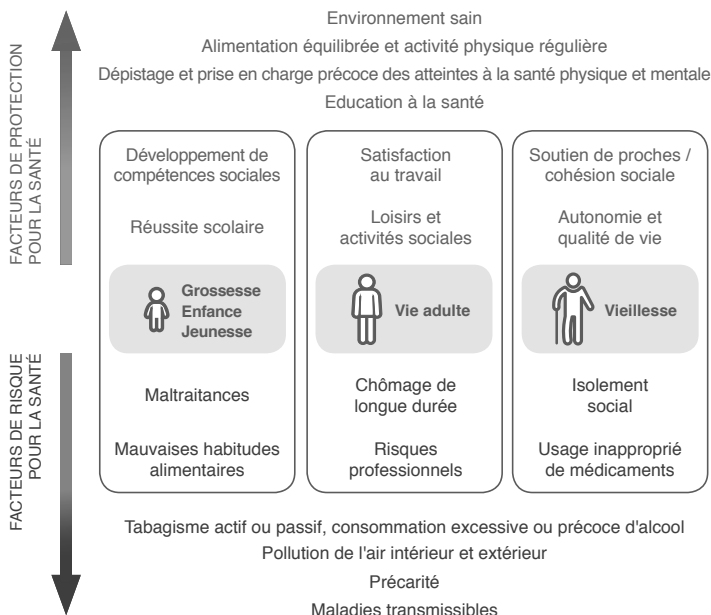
FACTEURS DE PROTECTION POUR LA SANTÉ

Environnement sain

Alimentation équilibrée et activité physique régulière

Dépistage et prise en charge précoce des atteintes à la santé physique et mentale

Education à la santé

Développement de compétences sociales

Réussite scolaire

Grossesse
Enfance
Jeunesse

Maltraitances

Mauvaises habitudes alimentaires

Satisfaction au travail

Loisirs et activités sociales

Vie adulte

Chômage de longue durée

Risques professionnels

Soutien de proches / cohésion sociale

Autonomie et qualité de vie

Vieillesse

Isolement social

Usage inapproprié de médicaments

FACTEURS DE RISQUE POUR LA SANTÉ

Tabagisme actif ou passif, consommation excessive ou précoce d'alcool

Pollution de l'air intérieur et extérieur

Précarité

Maladies transmissibles